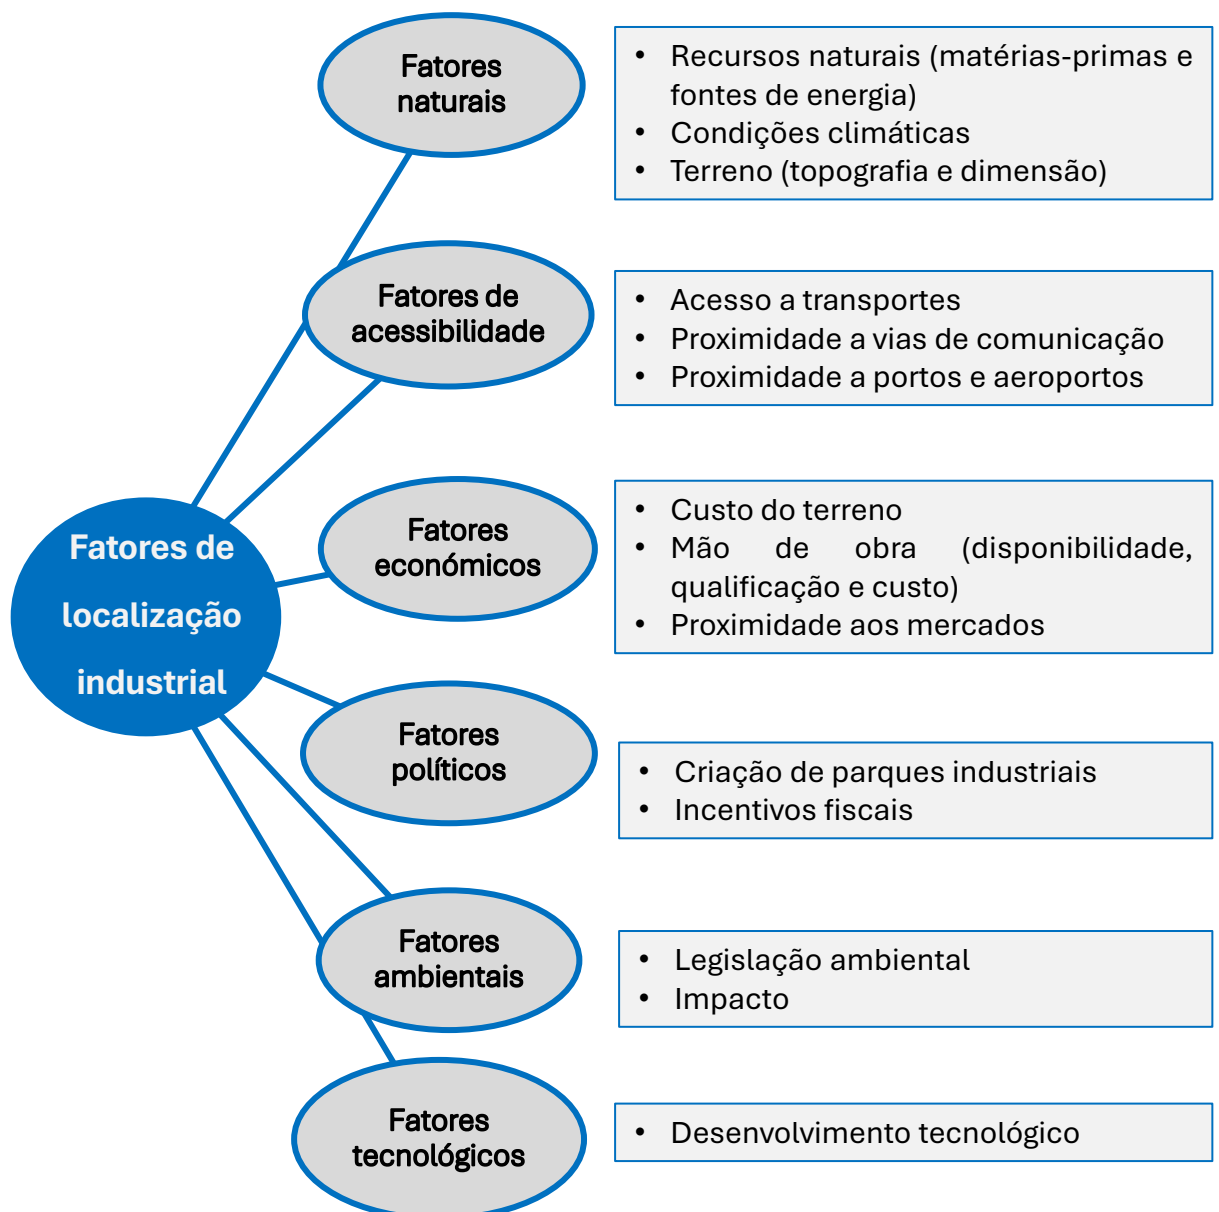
Fatores de localização industrial

Fatores naturais

- Recursos naturais (matérias-primas e fontes de energia)
- Condições climáticas
- Terreno (topografia e dimensão)

Fatores de acessibilidade

- Acesso a transportes
- Proximidade a vias de comunicação
- Proximidade a portos e aeroportos

Fatores económicos

- Custo do terreno
- Mão de obra (disponibilidade, qualificação e custo)
- Proximidade aos mercados

Fatores políticos

- Criação de parques industriais
- Incentivos fiscais

Fatores ambientais

- Legislação ambiental
- Impacto

Fatores tecnológicos

- Desenvolvimento tecnológico